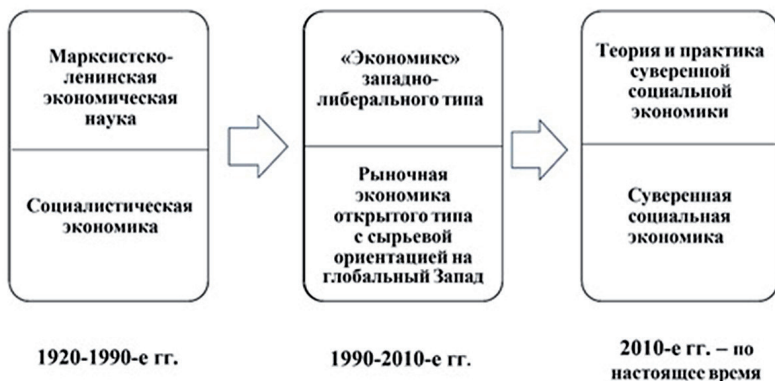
Марксистско-ленинская экономическая наука

Социалистическая экономика

1920-1990-е гг.

«Экономикс» западно-либерального типа

Рыночная экономика открытого типа с сырьевой ориентацией на глобальный Запад

1990-2010-е гг.

Теория и практика суверенной социальной экономики

Суверенная социальная экономика

2010-е гг. – по настоящее время